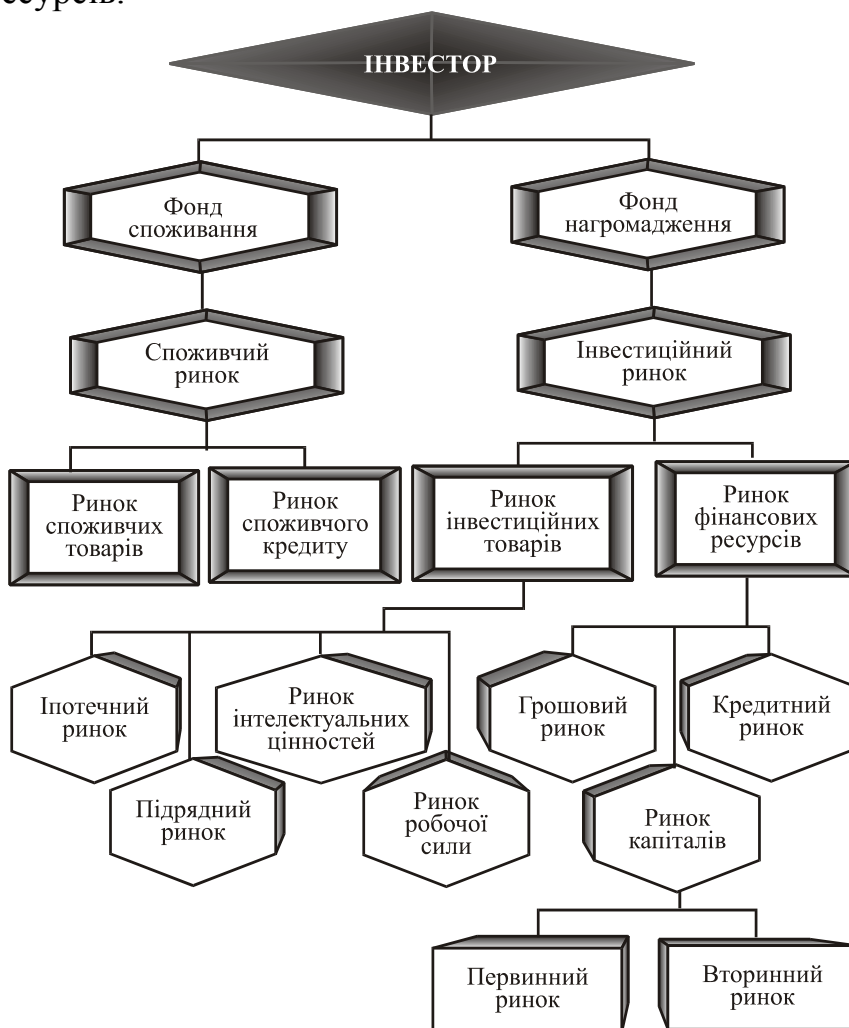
ресурсів.

ІНВЕСТОР

Фонд споживання

Фонд нагромадження

Споживчий ринок

Інвестиційний ринок

Ринок споживчих товарів

Ринок споживчого кредиту

Ринок інвестиційних товарів

Ринок фінансових ресурсів

Іпотечний ринок

Ринок інтелектуальних цінностей

Підрядний ринок

Ринок робочої сили

Грошовий ринок

Кредитний ринок

Ринок капіталів

Первинний ринок

Вторинний ринок